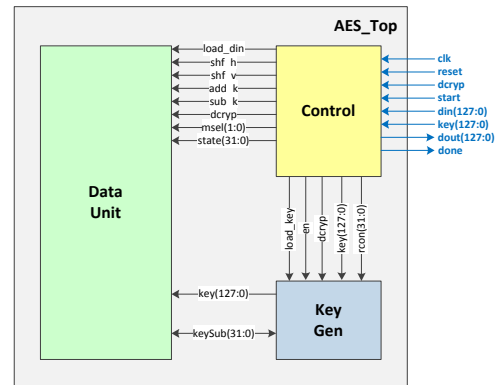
AES_Top

load_din
shf_h
shf_v
add_k
sub_k
dcryp
msel(1:0)
state(31:0)

Control

clk
reset
dcryp
start
din(127:0)
key(127:0)
dout(127:0)
done

Data
Unit

load_key
en
dcryp
key(127:0)
rcon(31:0)

key(127:0)
keySub(31:0)

Key
Gen